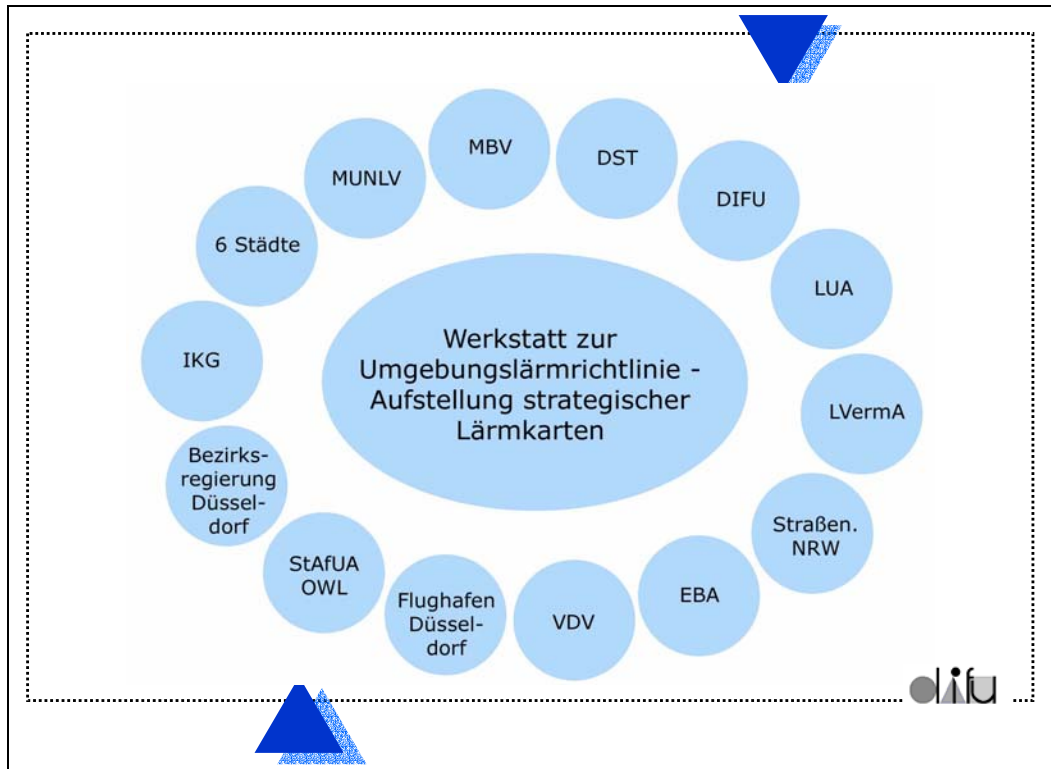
Werkstatt zur Umgebungslärmrichtlinie - Aufstellung strategischer Lärmkarten

MBV

DST

DIFU

LUA

LVermA

Straßen. NRW

EBA

VDV

Flughafen Düsseldorf

StAfUA OWL

Bezirksregierung Düsseldorf

IKG

6 Städte

MUNLV

difu